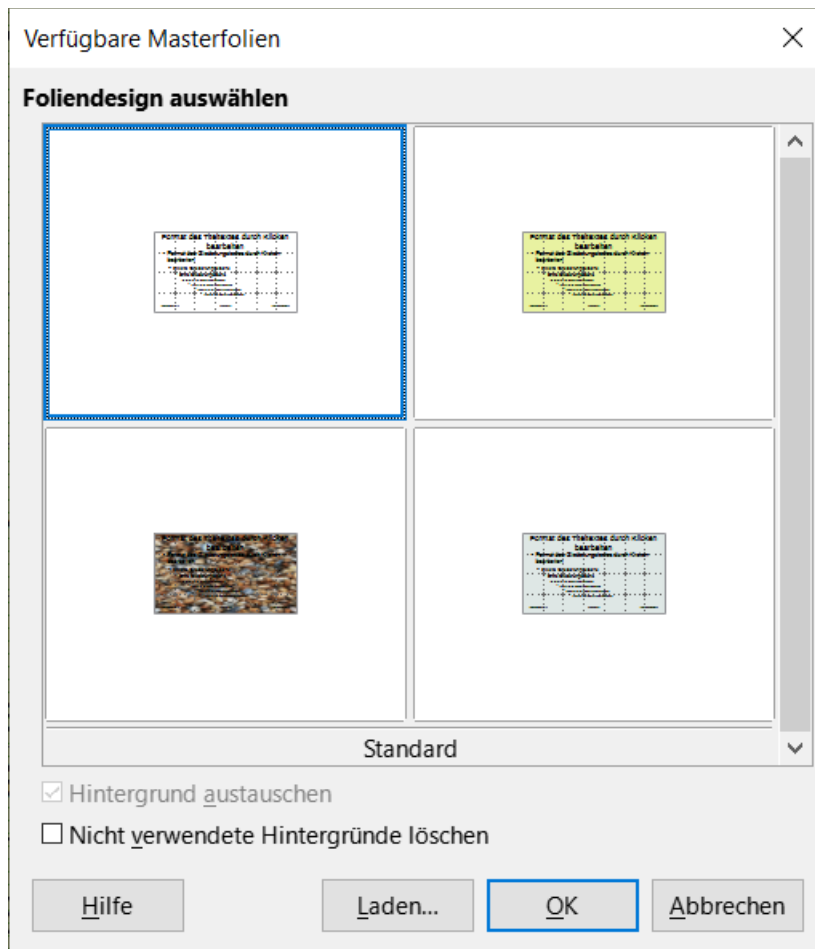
Verfügbare Masterfolien

Foliendesign auswählen

Format des Titeltextes durch Klicken bearbeiten

Format des Titeltextes durch Klicken bearbeiten

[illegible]

Format des Titeltextes durch Klicken bearbeiten

Standard

Hintergrund austauschen

Nicht verwendete Hintergründe löschen

Hilfe

Laden...

OK

Abbrechen